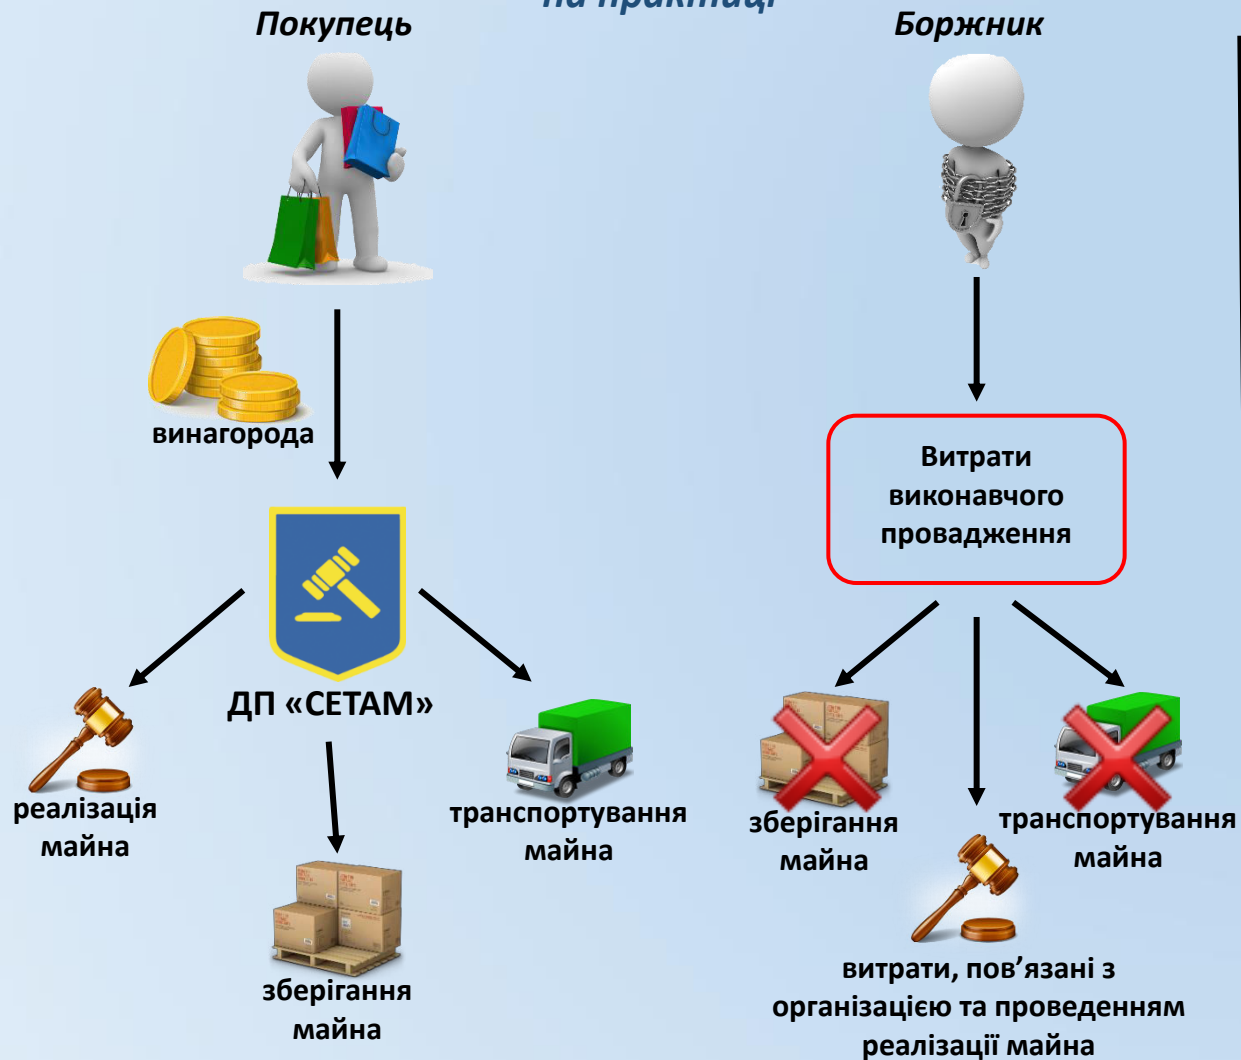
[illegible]

Покупець

Боржник

винагорода

Витрати виконавчого провадження

ДП «СЕТАМ»

реалізація майна

зберігання майна

транспортування майна

зберігання майна

транспортування майна

витрати, пов’язані з організацією та проведенням реалізації майна